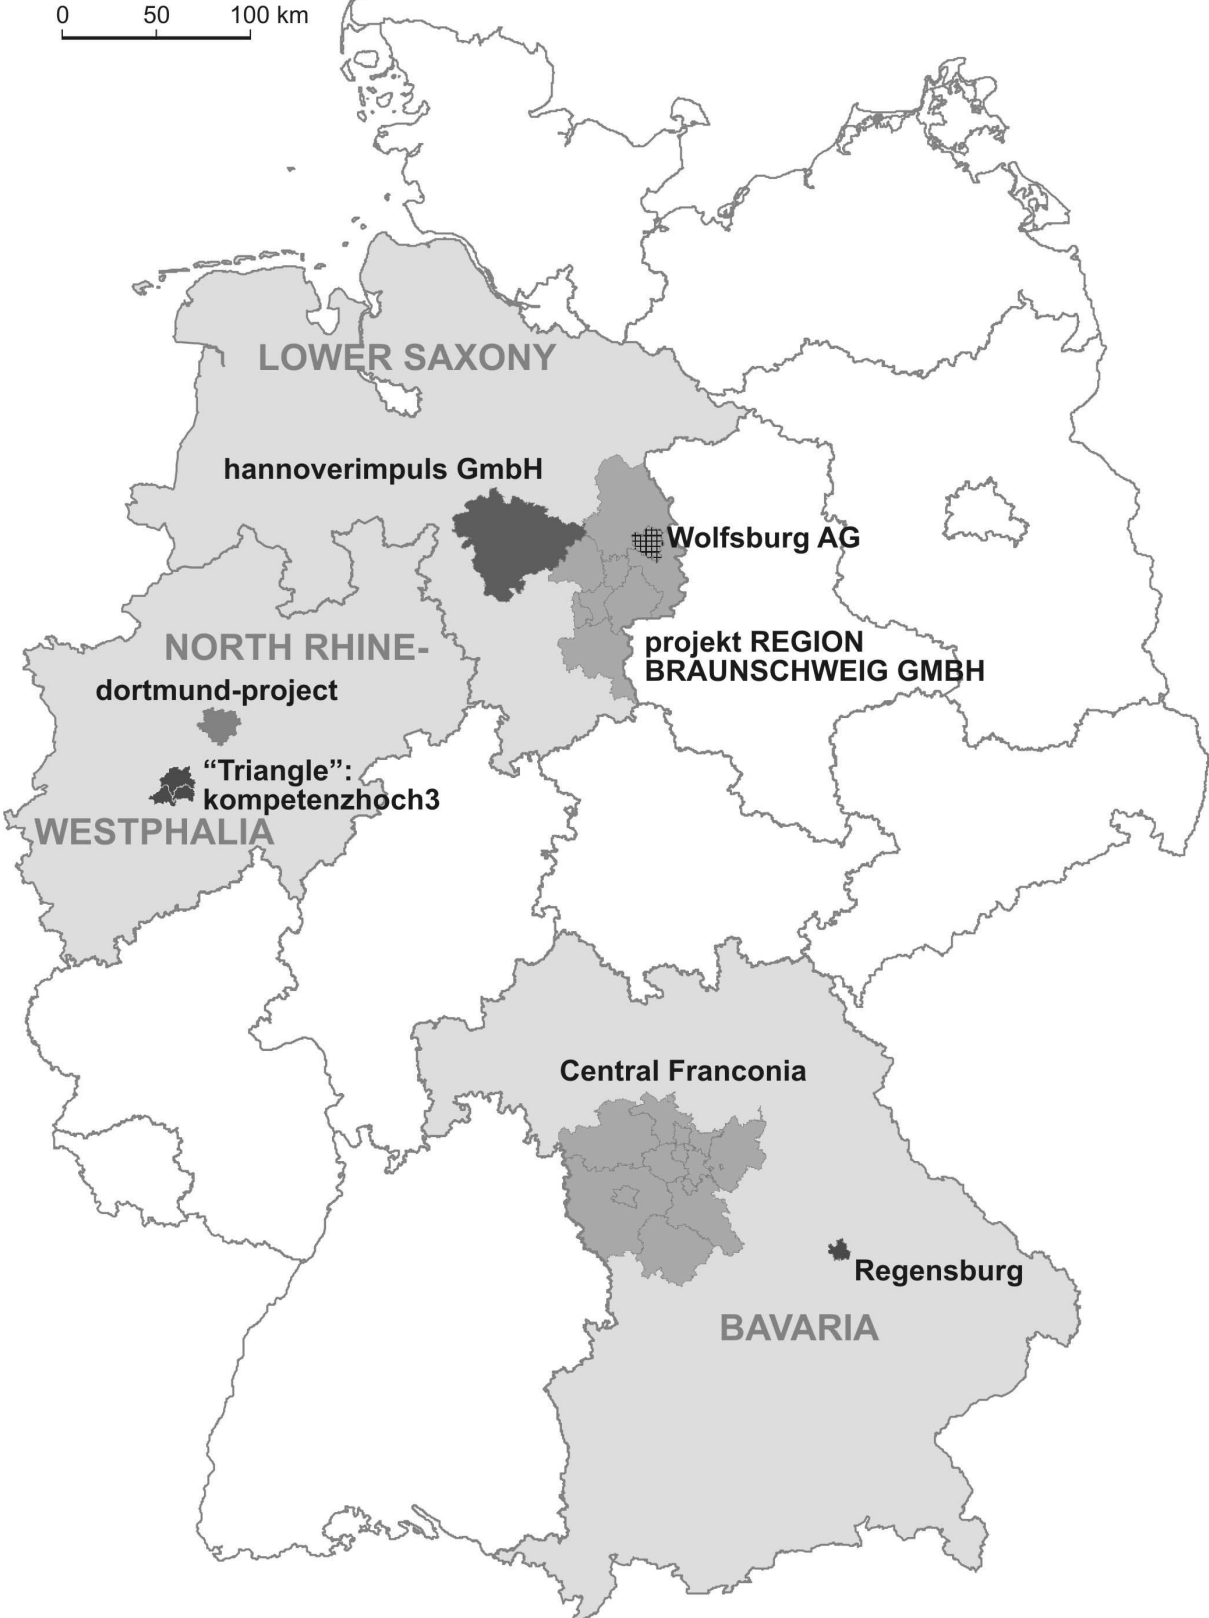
0 50 100 km

LOWER SAXONY

hannoverimpuls GmbH

Wolfsburg AG

NORTH RHINE-

projekt REGION BRAUNSCHWEIG GMBH

dortmund-project

"Triangle": kompetenzhoch3

WESTPHALIA

Central Franconia

Regensburg

BAVARIA